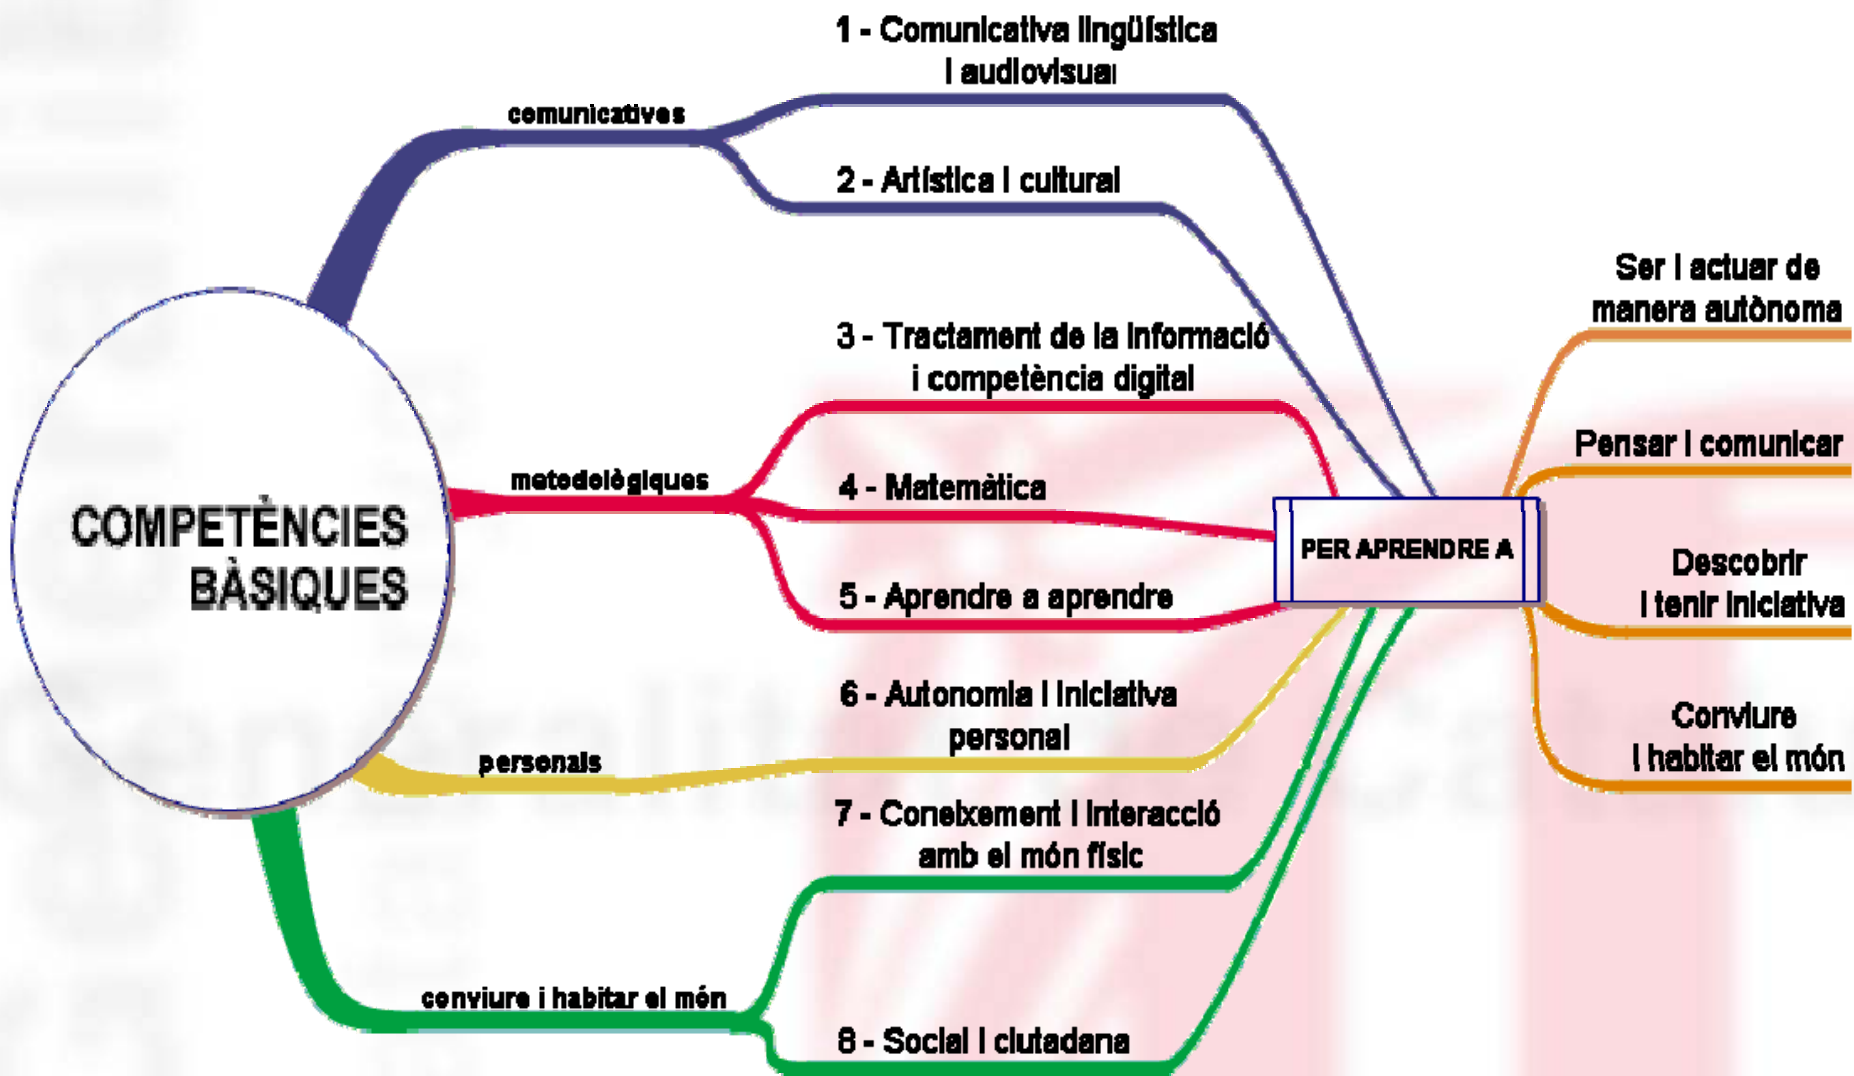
COMPETÈNCIES BÀSIQUES

comunicatives

1 - Comunicativa lingüística i audiovisual

2 - Artística i cultural

metodològiques

3 - Tractament de la informació i competència digital

4 - Matemàtica

5 - Aprendre a aprendre

personals

6 - Autonomia i iniciativa personal

conviure i habitar el món

7 - Coneixement i interacció amb el món físic

8 - Social i ciutadana

PER APRENDRE A

Ser i actuar de manera autònoma

Pensar i comunicar

Descobrir i tenir iniciativa

Conviure i habitar el món